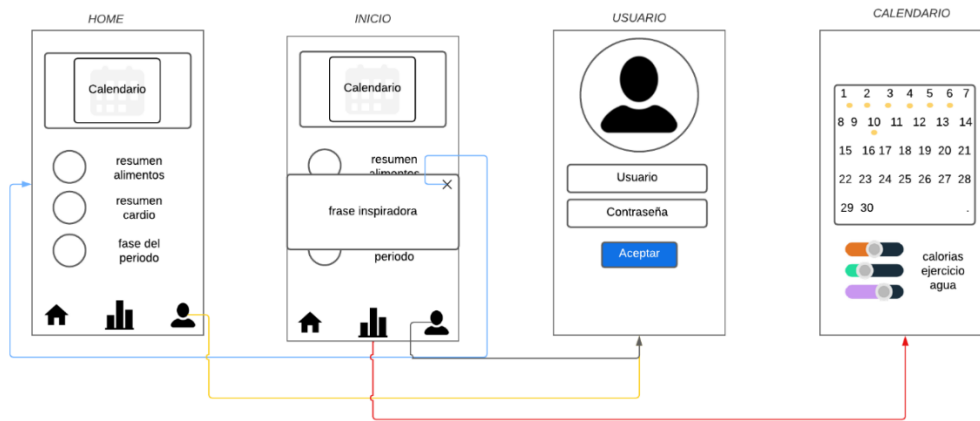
HOME

Calendario

resumen alimentos

resumen cardio

fase del periodo

INICIO

Calendario

resumen alimentos

frase inspiradora

periodo

USUARIO

Usuario

Contraseña

Aceptar

CALENDARIO

| 1 | 2 | 3 | 4 | 5 | 6 | 7 |
|---|---|---|---|---|---|---|
| 8 | 9 | 10 | 11 | 12 | 13 | 14 |
| 15 | 16 | 17 | 18 | 19 | 20 | 21 |
| 22 | 23 | 24 | 25 | 26 | 27 | 28 |
| 29 | 30 | | | | | . |

calorias
ejercicio
agua